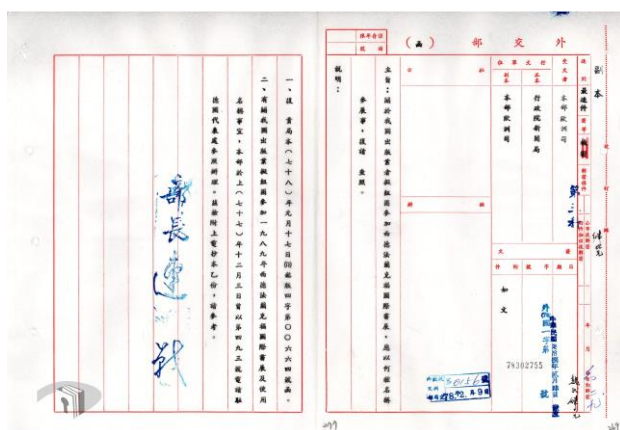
外　交　部　（函）

副本

檔號

保存年限

受文者：行政院新聞局

副本：本部歐洲司

主旨：關於我國出版業者擬組團參加西德法蘭克福國際書展，並以何種名稱參展事，復請　查照。

說明：

一、復　貴局本（七十八）年元月十七日(78)出版四字第〇〇六六四號函。

二、有關我國出版業擬組團參加一九八九年西德法蘭克福國際書展及使用名稱事宜，本部於上（七十七）年十二月三日曾以外(77)歐四第八九三號電駐德國代表處參照辦理，該館復電抄本乙份，請參考。

部長連戰

78302755

外(78)歐一字第　號

中華民國七十八年